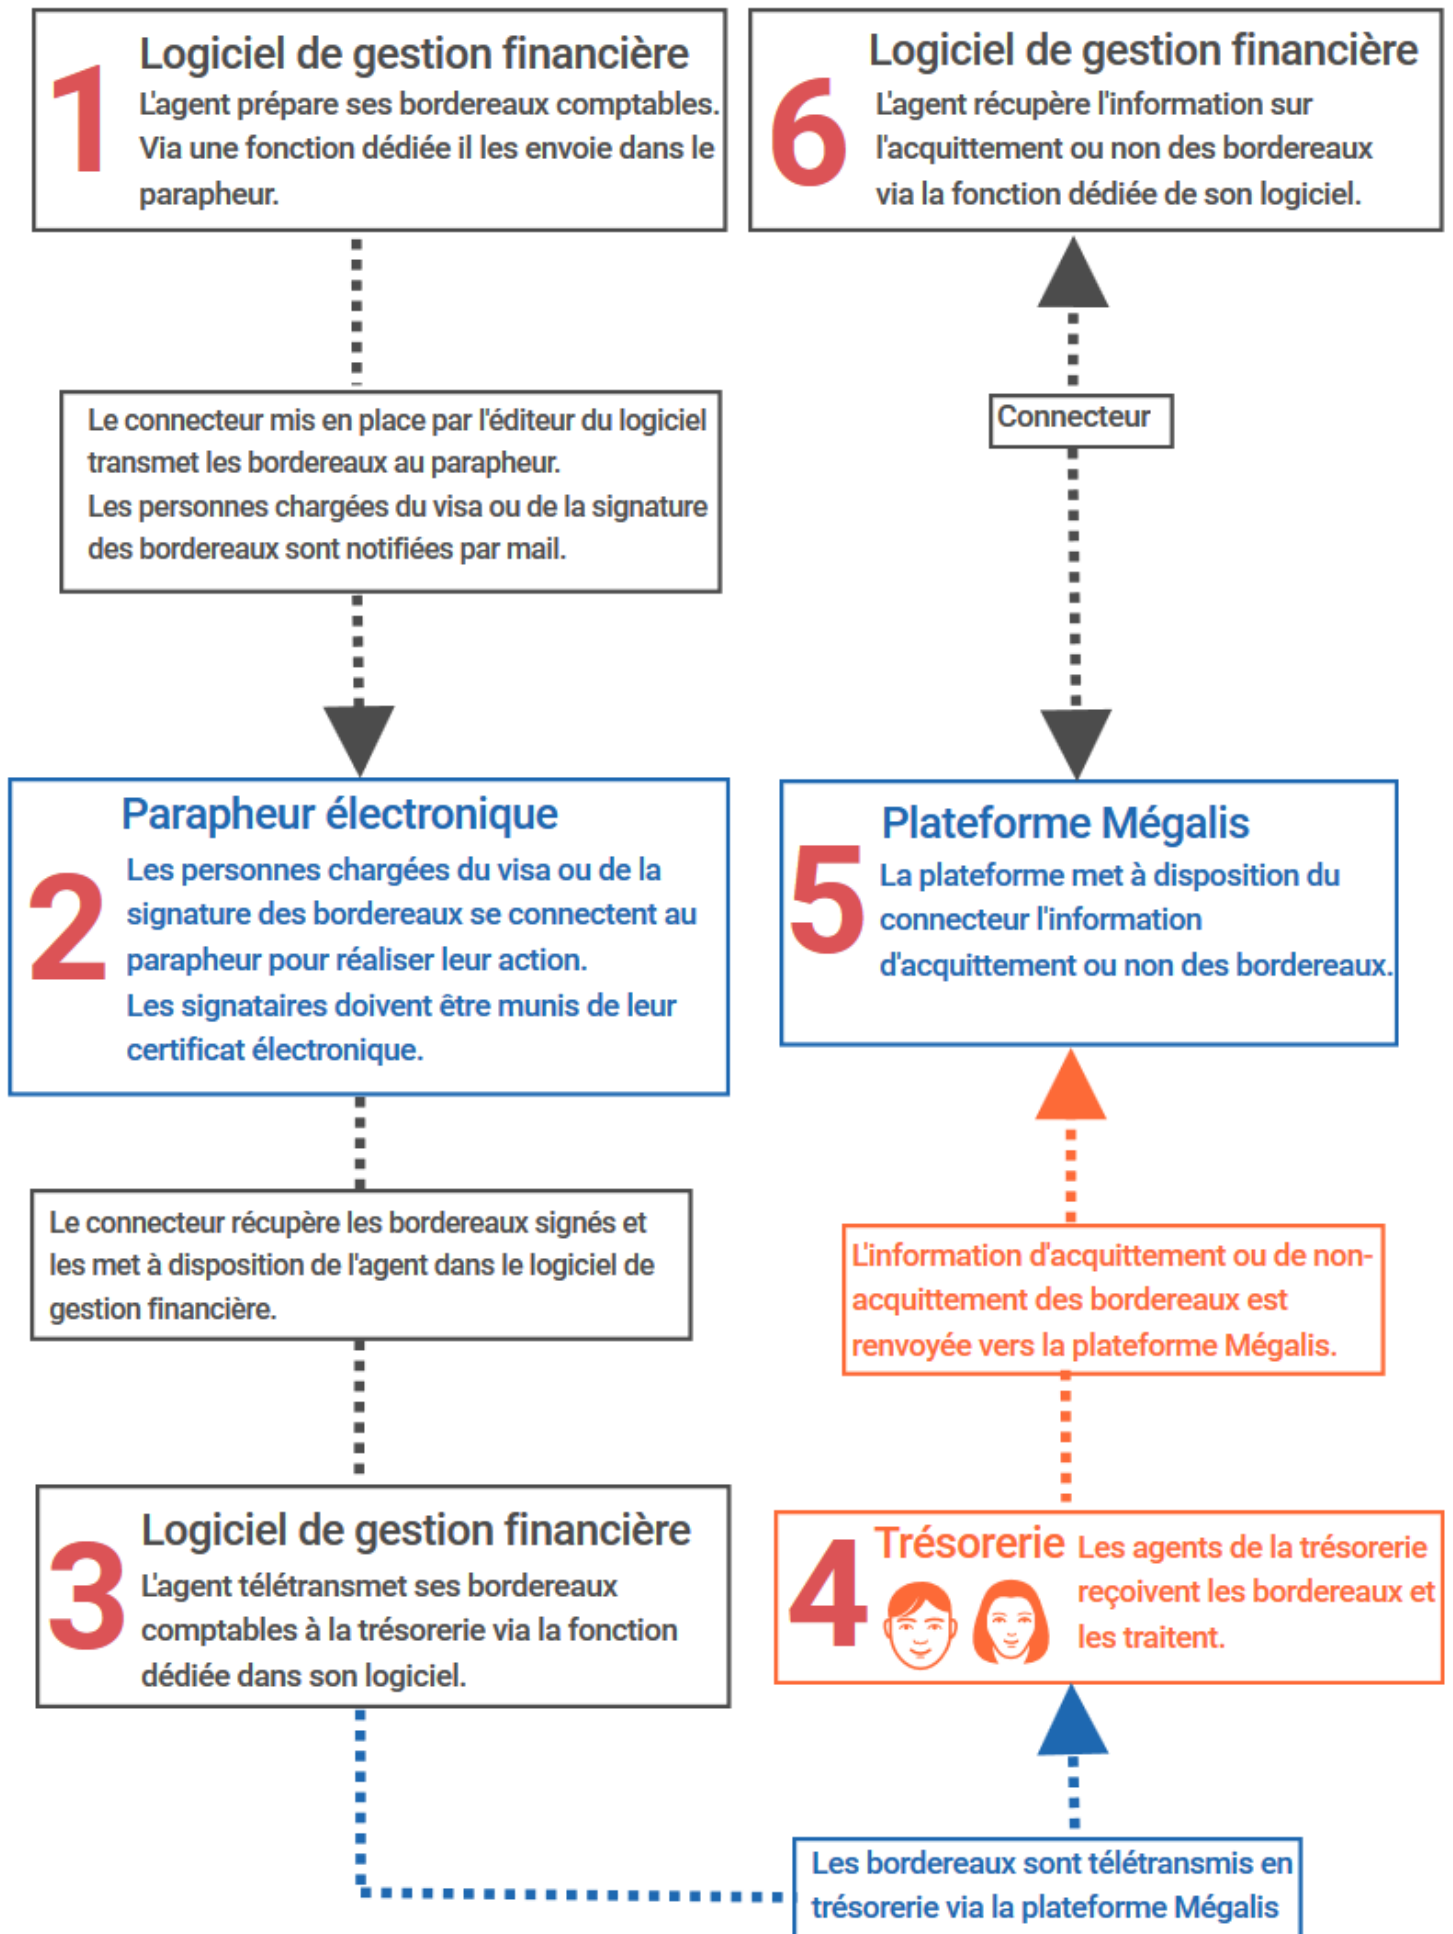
1 Logiciel de gestion financière
L'agent prépare ses bordereaux comptables. Via une fonction dédiée il les envoie dans le parapheur.

Le connecteur mis en place par l'éditeur du logiciel transmet les bordereaux au parapheur.
Les personnes chargées du visa ou de la signature des bordereaux sont notifiées par mail.

2 Parapheur électronique
Les personnes chargées du visa ou de la signature des bordereaux se connectent au parapheur pour réaliser leur action.
Les signataires doivent être munis de leur certificat électronique.

Le connecteur récupère les bordereaux signés et les met à disposition de l'agent dans le logiciel de gestion financière.

3 Logiciel de gestion financière
L'agent télétransmet ses bordereaux comptables à la trésorerie via la fonction dédiée dans son logiciel.

Les bordereaux sont télétransmis en trésorerie via la plateforme Mégalis

4 Trésorerie Les agents de la trésorerie reçoivent les bordereaux et les traitent.

L'information d'acquittement ou de non-acquittement des bordereaux est renvoyée vers la plateforme Mégalis.

5 Plateforme Mégalis
La plateforme met à disposition du connecteur l'information d'acquittement ou non des bordereaux.

Connecteur

6 Logiciel de gestion financière
L'agent récupère l'information sur l'acquittement ou non des bordereaux via la fonction dédiée de son logiciel.